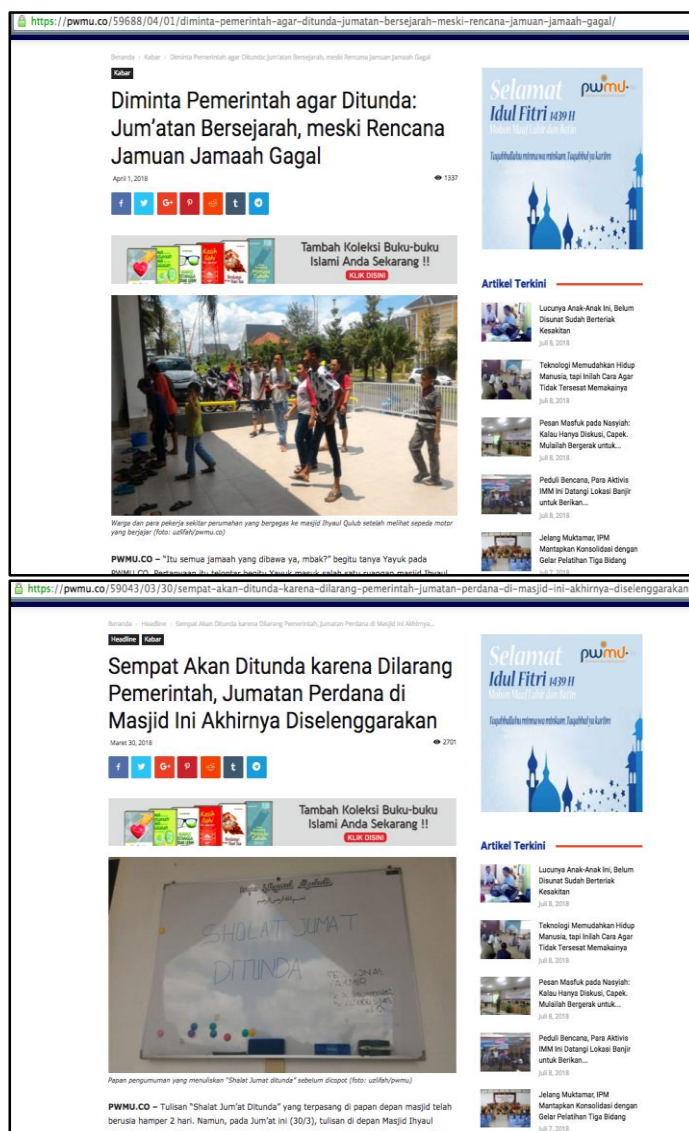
https://pwmu.co/59688/04/01/diminta-pemerintah-agar-ditunda-jumatan-bersejarah-meski-rencana-jamuan-jamaah-gagal/

Beranda › Kabar › Diminta Pemerintah agar Ditunda: Jum'atan Bersejarah, meski Rencana Jamuan Jamaah Gagal

Kabar

Diminta Pemerintah agar Ditunda: Jum'atan Bersejarah, meski Rencana Jamuan Jamaah Gagal

April 1, 2018

1337

Tambah Koleksi Buku-buku Islami Anda Sekarang !!

KLIK DISINI

Warga dan para pekerja sekitar perumahan yang bergegas ke masjid Ihyaul Qulub setelah melihat sepeda motor yang berjajar (foto: uzlifah/pwmu.co)

PWMU.CO – "Itu semua jamaah yang dibawa ya, mbak?" begitu tanya Yayuk pada

Selamat Idul Fitri 1439 H pwmu

Mohon Maaf Lahir dan Batin

Taqabbalallahu minna wa minkum Taqabbal ya karim

Artikel Terkini

Lucunya Anak-Anak Ini, Belum Disunat Sudah Berteriak Kesakitan
Juli 8, 2018

Teknologi Memudahkan Hidup Manusia, tapi Inilah Cara Agar Tidak Tersesat Memakainya
Juli 8, 2018

Pesan Masfuk pada Nasyiah: Kalau Hanya Diskusi, Capek. Mulailah Bergerak untuk...
Juli 8, 2018

Peduli Bencana, Para Aktivis IMM Ini Datangi Lokasi Banjir untuk Berikan...
Juli 8, 2018

Jelang Muktamar, IPM Mantapkan Konsolidasi dengan Gelar Pelatihan Tiga Bidang

https://pwmu.co/59043/03/30/sempat-akan-ditunda-karena-dilarang-pemerintah-jumatan-perdana-di-masjid-ini-akhirnya-diselenggarakan

Beranda › Headline › Sempat Akan Ditunda karena Dilarang Pemerintah, Jumatan Perdana di Masjid Ini Akhirnya...

Headline Kabar

Sempat Akan Ditunda karena Dilarang Pemerintah, Jumatan Perdana di Masjid Ini Akhirnya Diselenggarakan

Maret 30, 2018

2701

Tambah Koleksi Buku-buku Islami Anda Sekarang !!

KLIK DISINI

SHOLAT JUMAT DITUNDA

Papan pengumuman yang menuliskan "Shalat Jumat ditunda" sebelum dicopot (foto: uzlifah/pwmu)

PWMU.CO – Tulisan "Shalat Jum'at Ditunda" yang terpasang di papan depan masjid telah berusia hampir 2 hari. Namun, pada Jum'at ini (30/3), tulisan di depan Masjid Ihyaul

Selamat Idul Fitri 1439 H pwmu

Mohon Maaf Lahir dan Batin

Taqabbalallahu minna wa minkum Taqabbal ya karim

Artikel Terkini

Lucunya Anak-Anak Ini, Belum Disunat Sudah Berteriak Kesakitan
Juli 8, 2018

Teknologi Memudahkan Hidup Manusia, tapi Inilah Cara Agar Tidak Tersesat Memakainya
Juli 8, 2018

Pesan Masfuk pada Nasyiah: Kalau Hanya Diskusi, Capek. Mulailah Bergerak untuk...
Juli 8, 2018

Peduli Bencana, Para Aktivis IMM Ini Datangi Lokasi Banjir untuk Berikan...
Juli 8, 2018

Jelang Muktamar, IPM Mantapkan Konsolidasi dengan Gelar Pelatihan Tiga Bidang
Juli 7, 2018